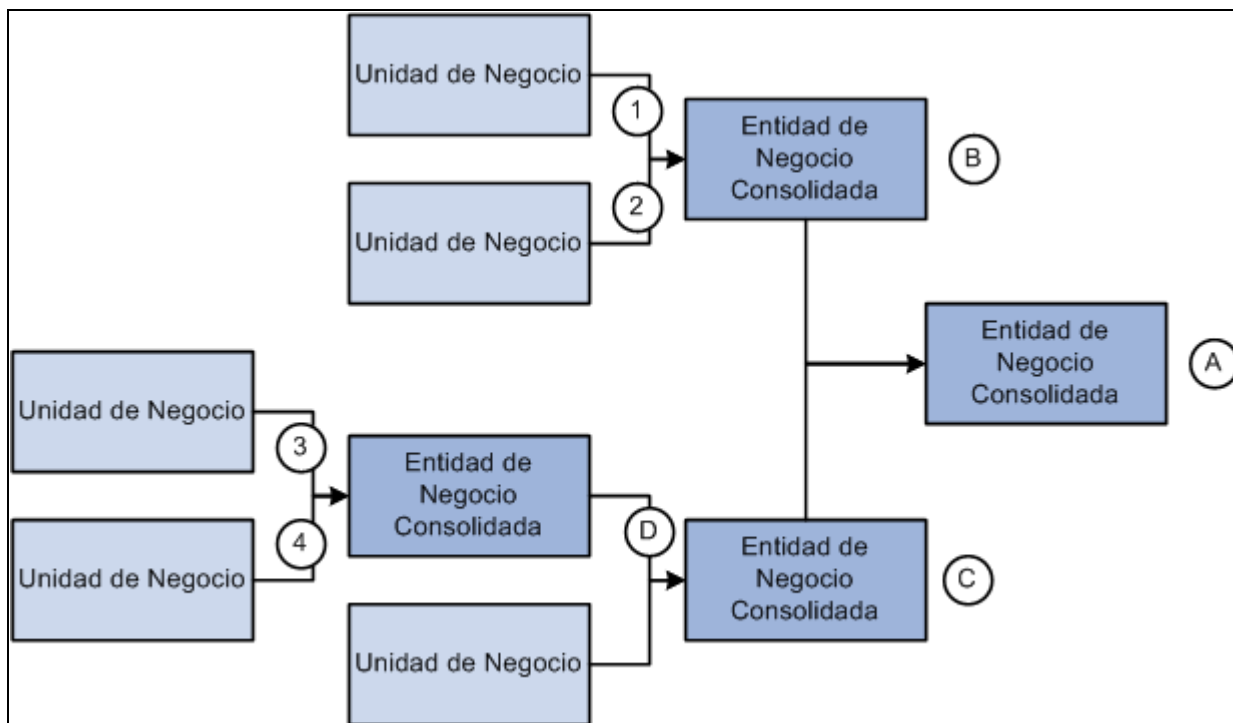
Unidad de Negocio

1

Entidad de Negocio Consolidada

B

2

Unidad de Negocio

Entidad de Negocio Consolidada

A

Unidad de Negocio

3

Entidad de Negocio Consolidada

D

4

Unidad de Negocio

Entidad de Negocio Consolidada

C

Unidad de Negocio